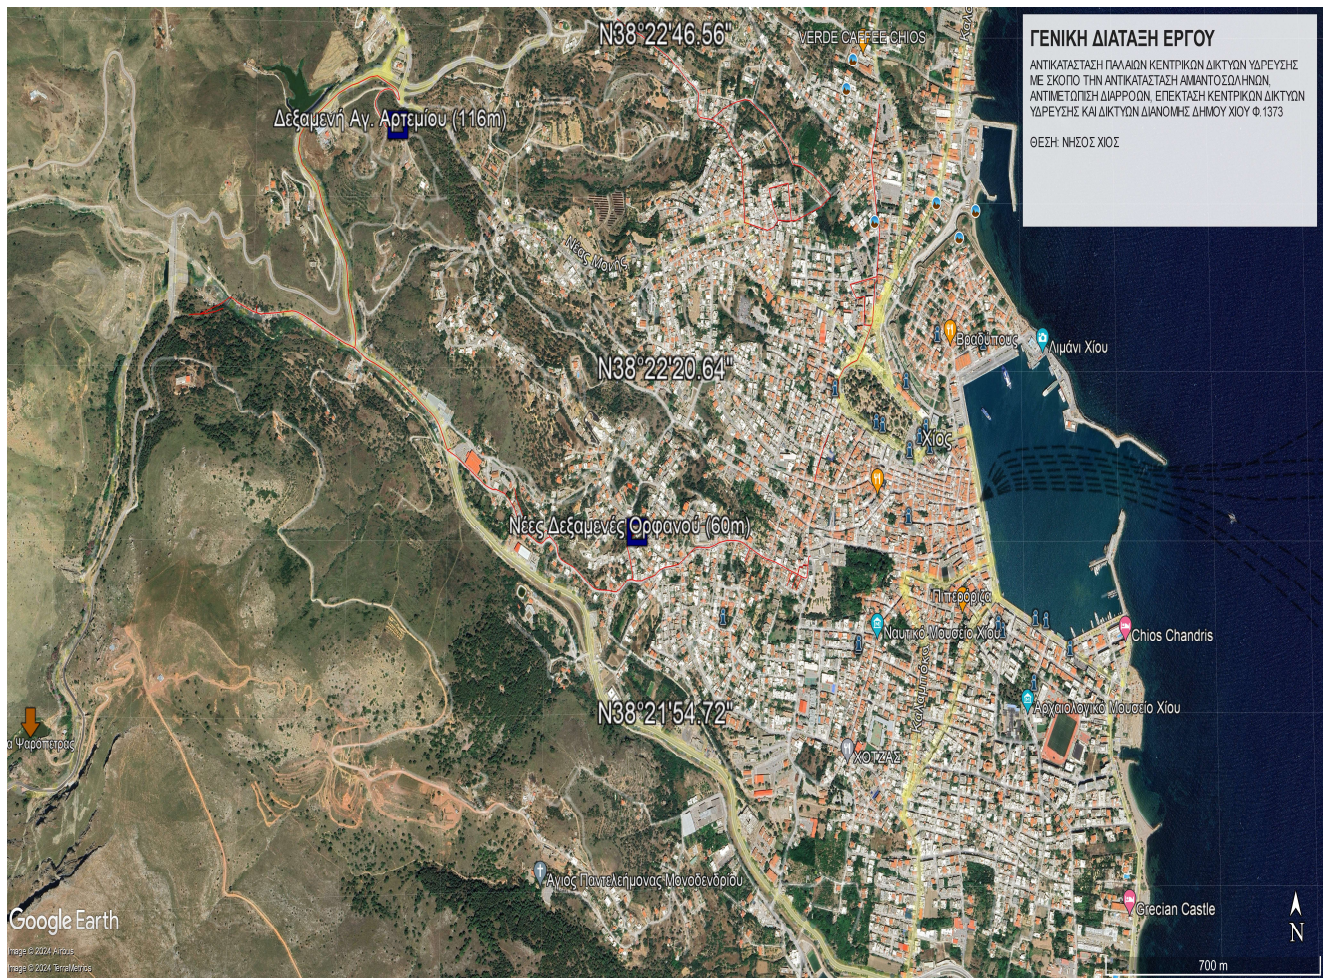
ΓΕΝΙΚΗ ΔΙΑΤΑΞΗ ΕΡΓΟΥ

ΑΝΤΙΚΑΤΑΣΤΑΣΗ ΠΑΛΑΙΩΝ ΚΕΝΤΡΙΚΩΝ ΔΙΚΤΥΩΝ ΥΔΡΕΥΣΗΣ ΜΕ ΣΚΟΠΟ ΤΗΝ ΑΝΤΙΚΑΤΑΣΤΑΣΗ ΑΜΙΑΝΤΟΣΩΛΗΝΩΝ, ΑΝΤΙΜΕΤΩΠΙΣΗ ΔΙΑΡΡΟΩΝ, ΕΠΕΚΤΑΣΗ ΚΕΝΤΡΙΚΩΝ ΔΙΚΤΥΩΝ ΥΔΡΕΥΣΗΣ ΚΑΙ ΔΙΚΤΥΩΝ ΔΙΑΝΟΜΗΣ ΔΗΜΟΥ ΧΙΟΥ Φ.1373

ΘΕΣΗ: ΝΗΣΟΣ ΧΙΟΣ

N38°22'46.56"
VERDE CAFFEE CHIOS
Δεξαμενή Αγ. Αρτεμίου (116m)
Νέας Μονής
N38°22'20.64"
Βραδύπους
Λιμάνι Χίου
Χίος
Νέες Δεξαμενές Ορφανού (60m)
Πιπεροριά
Ναυτικό Μουσείο Χίου
Chios Chandris
N38°21'54.72"
Αρχαιολογικό Μουσείο Χίου
α Ψαροπέτρας
Καλαμπόκα
ΧΟΤΖΑΣ
Άγιος Παντελεήμονας Μονοδενδρίου
Google Earth
Image © 2024 Airbus
Image © 2024 TerraMetrics
Grecian Castle
N
700 m